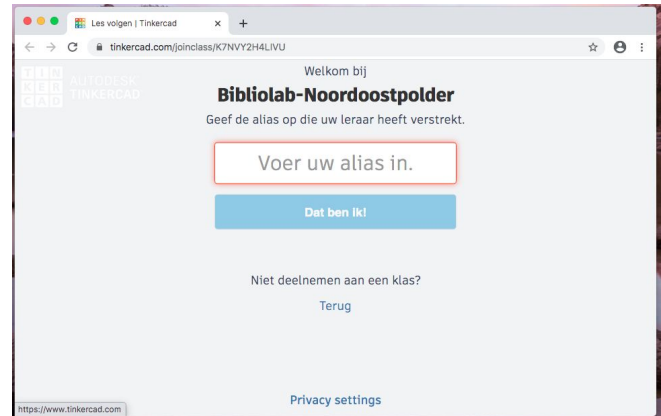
Les volgen | Tinkercad
tinkercad.com/joinclass/K7NVY2H4LIVU

TIN KER CAD AUTODESK TINKERCAD

Welkom bij
Bibliolab-Noordoostpolder
Geef de alias op die uw leraar heeft verstrekt.

Voer uw alias in.

Dat ben ik!

Niet deelnemen aan een klas?

Terug

https://www.tinkercad.com

Privacy settings